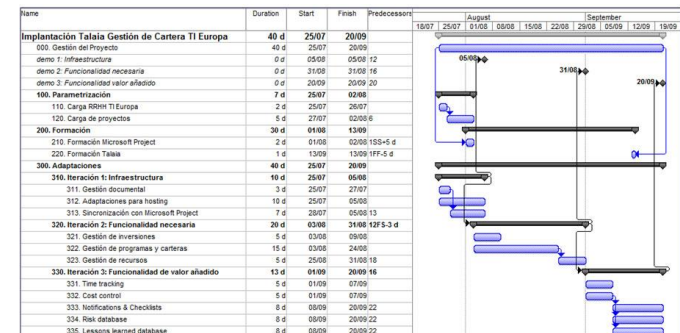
| Name | Duration | Start | Finish | Predecessors |
|---|---|---|---|---|
| Implantación Talaia Gestión de Cartera TI Europa | 40 d | 25/07 | 20/09 | |
| 000. Gestión del Proyecto | 40 d | 25/07 | 20/09 | |
| demo 1: Infraestructura | 0 d | 05/08 | 05/08 | 12 |
| demo 2: Funcionalidad necesaria | 0 d | 31/08 | 31/08 | 16 |
| demo 3: Funcionalidad valor añadido | 0 d | 20/09 | 20/09 | 20 |
| 100. Parametrización | 7 d | 25/07 | 02/08 | |
| 110. Carga RRHH TI Europa | 2 d | 25/07 | 26/07 | |
| 120. Carga de proyectos | 5 d | 27/07 | 02/08 | 6 |
| 200. Formación | 30 d | 01/08 | 13/09 | |
| 210. Formación Microsoft Project | 2 d | 01/08 | 02/08 | 1SS+5 d |
| 220. Formación Talaia | 1 d | 13/09 | 13/09 | 1FF-5 d |
| 300. Adaptaciones | 40 d | 25/07 | 20/09 | |
| 310. Iteración 1: Infraestructura | 10 d | 25/07 | 05/08 | |
| 311. Gestión documental | 3 d | 25/07 | 27/07 | |
| 312. Adaptaciones para hosting | 10 d | 25/07 | 05/08 | |
| 313. Sincronización con Microsoft Project | 7 d | 28/07 | 05/08 | 13 |
| 320. Iteración 2: Funcionalidad necesaria | 20 d | 03/08 | 31/08 | 12FS-3 d |
| 321. Gestión de inversiones | 5 d | 03/08 | 09/08 | |
| 322. Gestión de programas y carteras | 15 d | 03/08 | 24/08 | |
| 323. Gestión de recursos | 5 d | 25/08 | 31/08 | 18 |
| 330. Iteración 3: Funcionalidad de valor añadido | 13 d | 01/09 | 20/09 | 16 |
| 331. Time tracking | 5 d | 01/09 | 07/09 | |
| 332. Cost control | 5 d | 01/09 | 07/09 | |
| 333. Notifications & Checklists | 8 d | 08/09 | 20/09 | 22 |
| 334. Risk database | 8 d | 08/09 | 20/09 | 22 |
| 335. Lessons learned database | 8 d | 08/09 | 20/09 | 22 |

August September
18/07 25/07 01/08 08/08 15/08 22/08 29/08 05/09 12/09 19/09

05/08
31/08
20/09